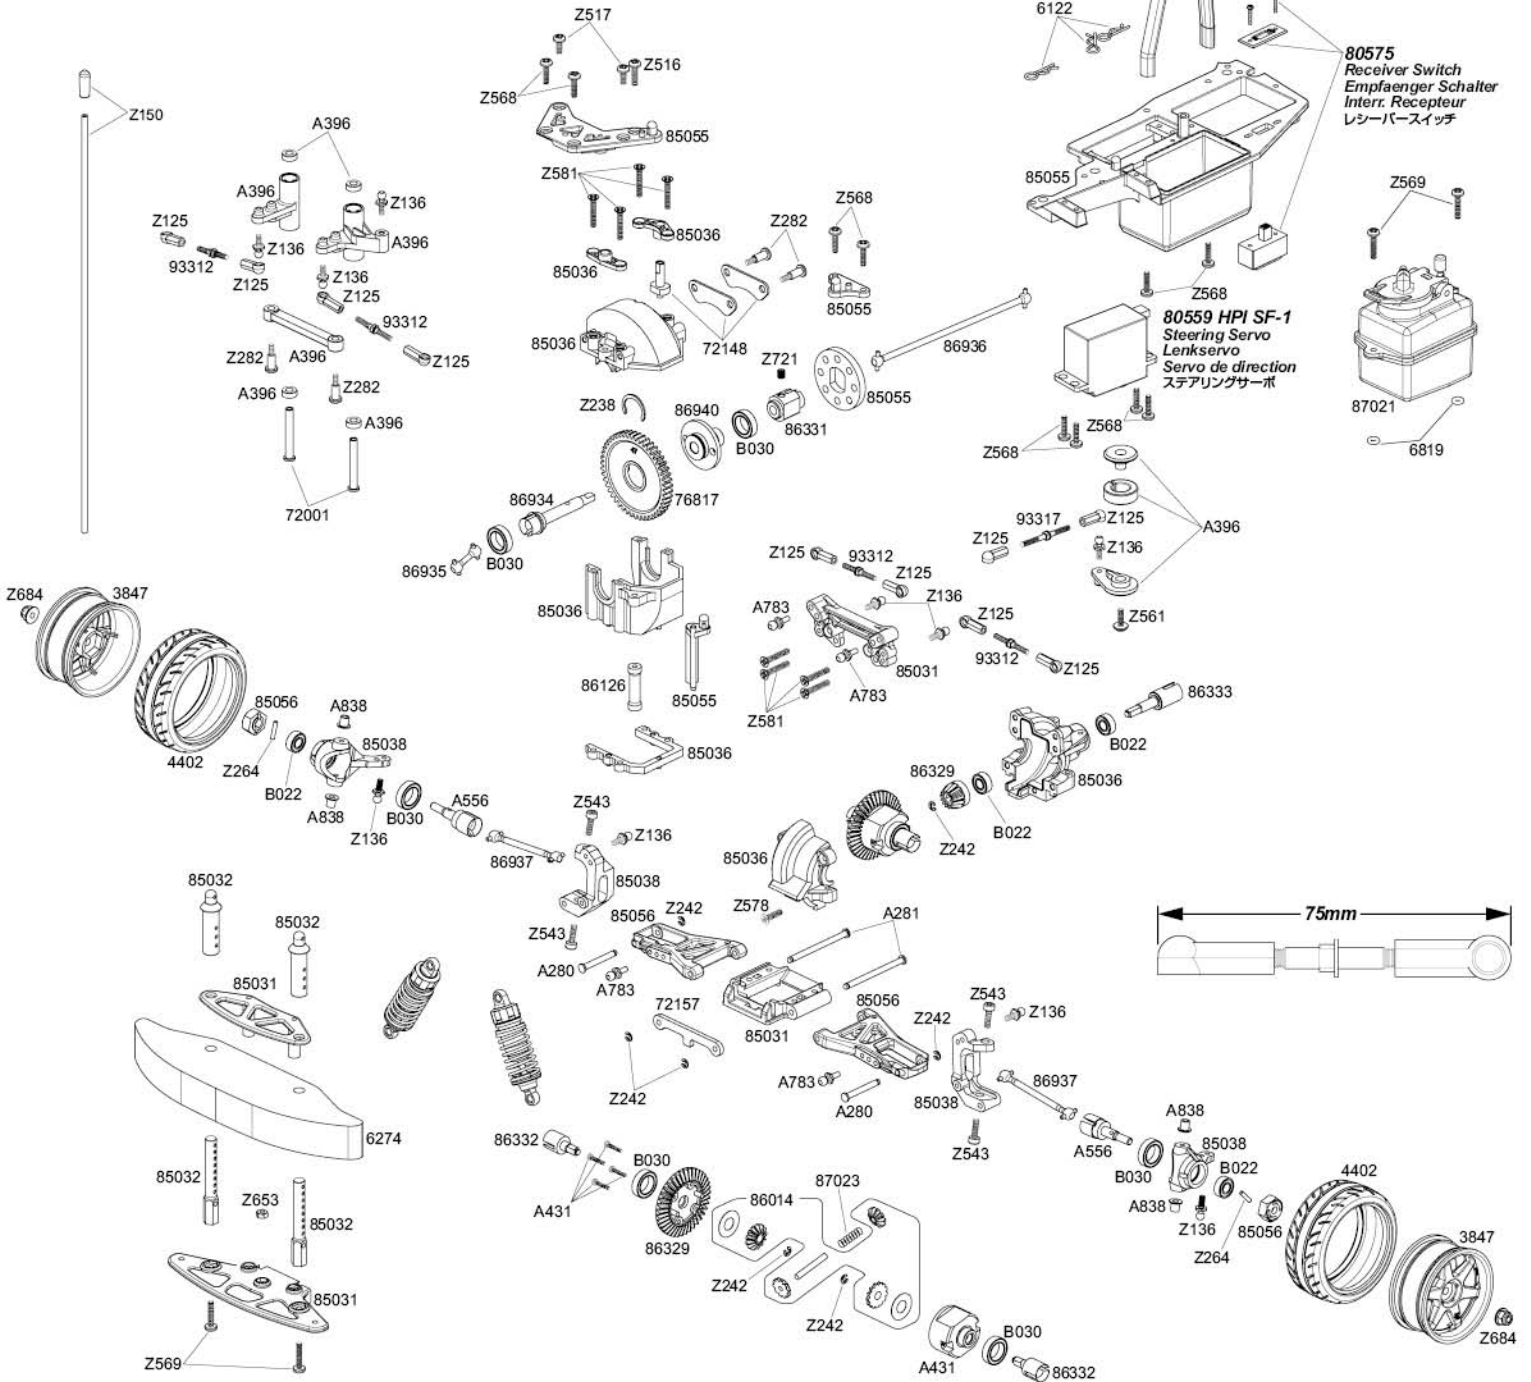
Z517
Z516
Z568
85055
6122
80575
Receiver Switch
Empfaenger Schalter
Interr. Recepteur
レシーバースイッチ
Z150
A396
Z136
A396
A396
Z125
93312
Z136
Z125
Z136
Z125
93312
Z125
Z282
A396
Z282
A396
A396
72001
Z581
85036
85036
Z282
Z568
85055
72148
85036
Z721
86936
85055
86331
Z238
86940
B030
76817
86934
86935
B030
85055
Z568
80559 HPI SF-1
Steering Servo
Lenkservo
Servo de direction
ステアリングサーボ
Z568
Z568
Z569
87021
6819
A396
93317
Z125
Z125
Z136
Z561
Z684
3847
4402
85056
Z264
B022
A838
85038
A838
Z136
B030
A556
86937
85036
86126
85055
85036
Z125
93312
Z125
A783
Z136
Z125
85031
93312
Z125
A783
Z581
86333
B022
85036
86329
Z242
B022
Z543
Z136
85038
85036
85032
85032
85031
6274
85032
Z653
85032
85031
Z569
Z543
85056
Z242
Z578
A281
A280
A783
72157
85031
85056
Z242
Z543
Z136
A783
A280
85038
86937
Z543
Z242
86332
A431
B030
86329
86014
87023
Z242
Z242
A431
B030
86332
75mm
A838
85038
A556
B022
B030
A838
Z136
85056
Z264
4402
3847
Z684